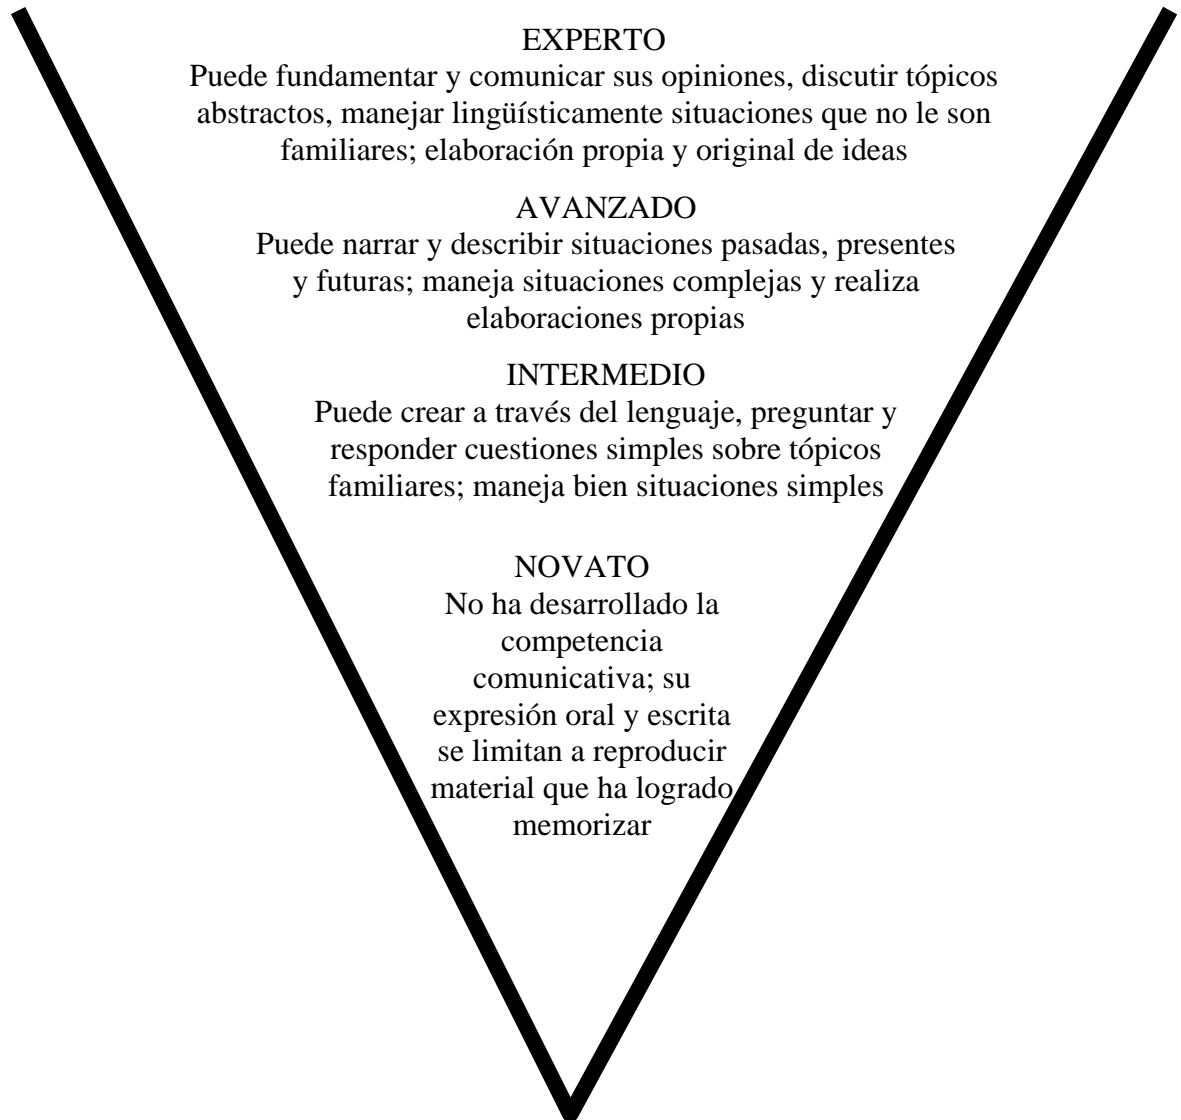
EXPERTO
Puede fundamentar y comunicar sus opiniones, discutir tópicos abstractos, manejar lingüísticamente situaciones que no le son familiares; elaboración propia y original de ideas

AVANZADO
Puede narrar y describir situaciones pasadas, presentes y futuras; maneja situaciones complejas y realiza elaboraciones propias

INTERMEDIO
Puede crear a través del lenguaje, preguntar y responder cuestiones simples sobre tópicos familiares; maneja bien situaciones simples

NOVATO
No ha desarrollado la competencia comunicativa; su expresión oral y escrita se limitan a reproducir material que ha logrado memorizar